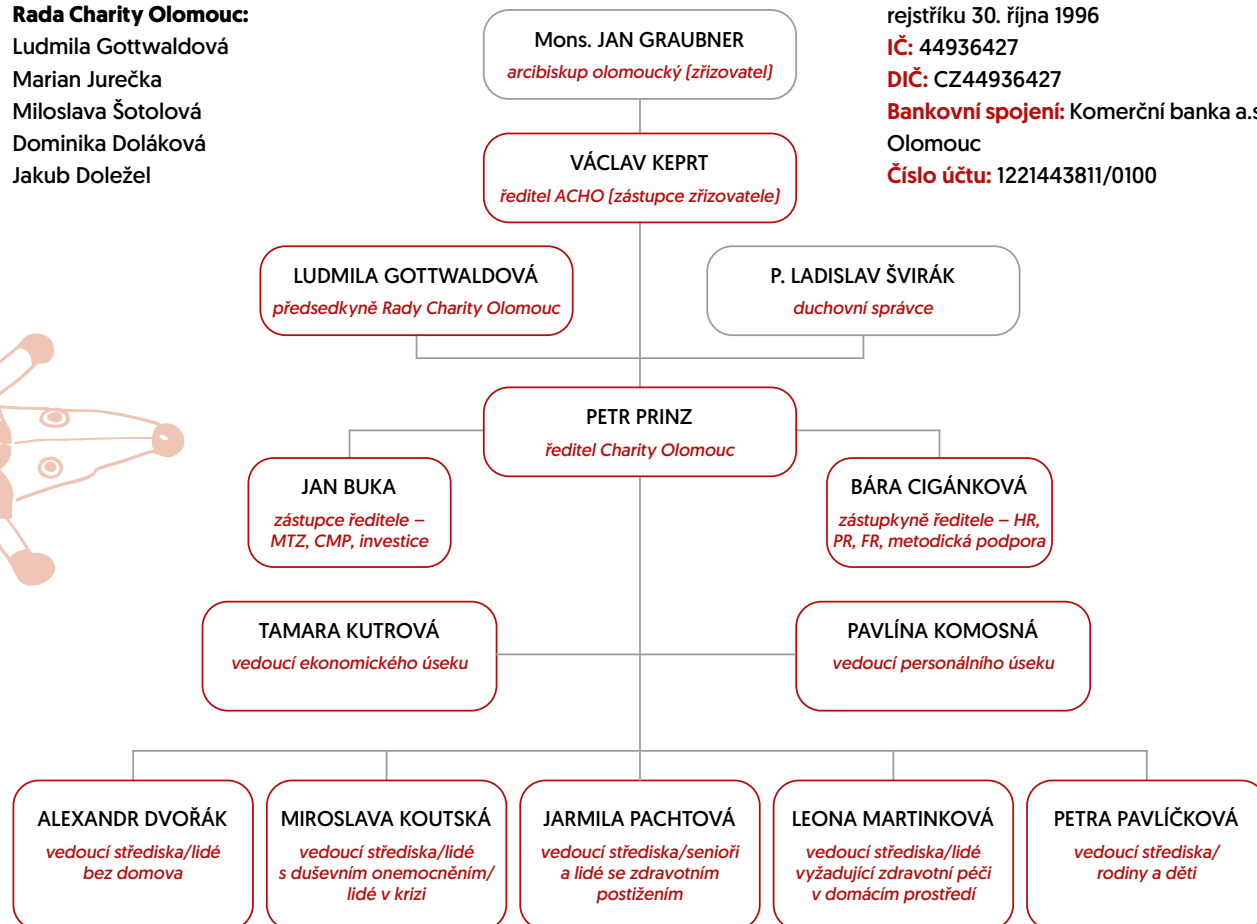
Rada Charity Olomouc:
Ludmila Gottwaldová
Marian Jurečka
Miloslava Šotolová
Dominika Doláková
Jakub Doležel

rejstříku 30. října 1996
IČ: 44936427
DIČ: CZ44936427
Bankovní spojení: Komerční banka a.s
Olomouc
Číslo účtu: 1221443811/0100

Mons. JAN GRAUBNER
arcibiskup olomoucký (zřizovatel)

VÁCLAV KEPRT
ředitel ACHO (zástupce zřizovatele)

LUDMILA GOTTWALDOVÁ
předsedkyně Rady Charity Olomouc

P. LADISLAV ŠVIRÁK
duchovní správce

PETR PRINZ
ředitel Charity Olomouc

JAN BUKA
zástupce ředitele – MTZ, CMP, investice

BÁRA CIGÁNKOVÁ
zástupkyně ředitele – HR, PR, FR, metodická podpora

TAMARA KUTROVÁ
vedoucí ekonomického úseku

PAVLÍNA KOMOSNÁ
vedoucí personálního úseku

ALEXANDR DVOŘÁK
vedoucí střediska/lidé bez domova

MIROSLAVA KOUTSKÁ
vedoucí střediska/lidé s duševním onemocněním/ lidé v krizi

JARMILA PACHTOVÁ
vedoucí střediska/senioři a lidé se zdravotním postižením

LEONA MARTINKOVÁ
vedoucí střediska/lidé vyžadující zdravotní péči v domácím prostředí

PETRA PAVLÍČKOVÁ
vedoucí střediska/ rodiny a děti